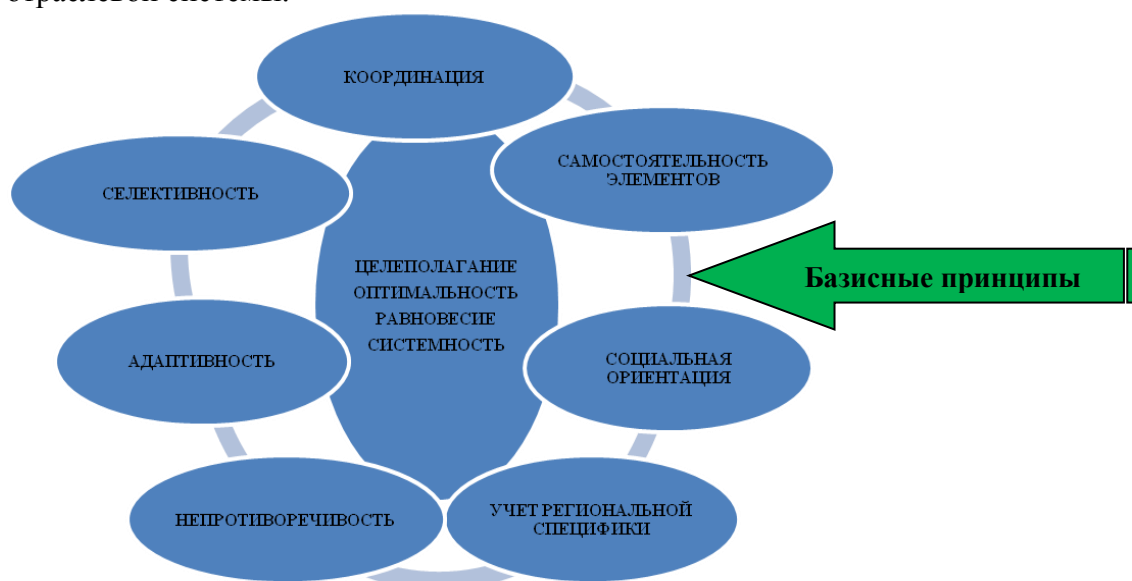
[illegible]

КООРДИНАЦИЯ

САМОСТОЯТЕЛЬНОСТЬ ЭЛЕМЕНТОВ

СЕЛЕКТИВНОСТЬ

ЦЕЛЕПОЛАГАНИЕ
ОПТИМАЛЬНОСТЬ
РАВНОВЕСИЕ
СИСТЕМНОСТЬ

Базисные принципы

АДАПТИВНОСТЬ

СОЦИАЛЬНАЯ ОРИЕНТАЦИЯ

НЕПРОТИВОРЕЧИВОСТЬ

УЧЕТ РЕГИОНАЛЬНОЙ СПЕЦИФИКИ